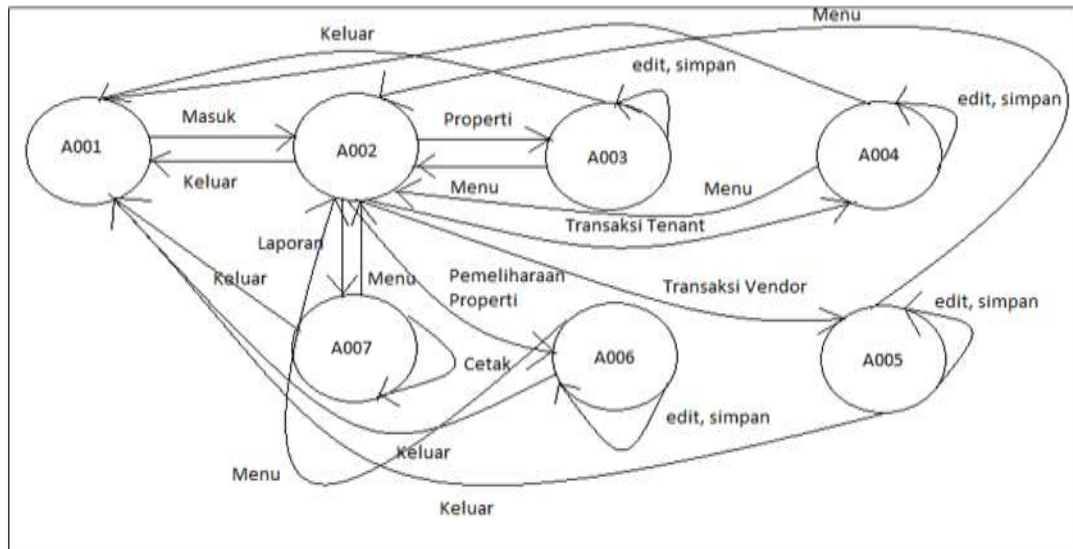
Menu
Keluar
edit, simpan
edit, simpan
A001
Masuk
A002
Properti
A003
A004
Keluar
Menu
Menu
Transaksi Tenant
Laporan
Keluar
Menu
Pemeliharaan Properti
Transaksi Vendor
edit, simpan
A007
Cetak
A006
A005
edit, simpan
Keluar
Menu
Keluar